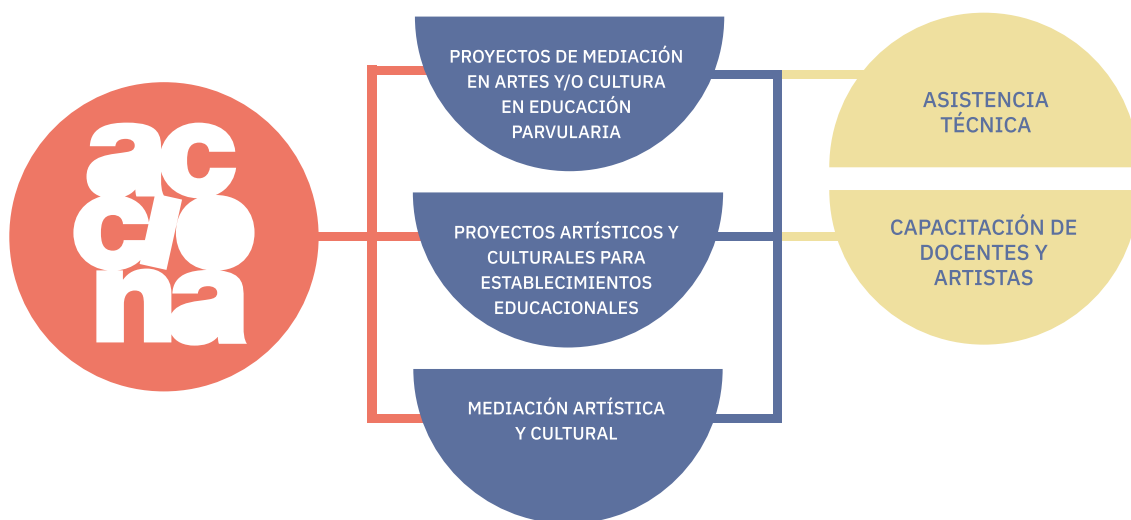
acciona

PROYECTOS DE MEDIACIÓN EN ARTES Y/O CULTURA EN EDUCACIÓN PARVULARIA

PROYECTOS ARTÍSTICOS Y CULTURALES PARA ESTABLECIMIENTOS EDUCACIONALES

MEDIACIÓN ARTÍSTICA Y CULTURAL

ASISTENCIA TÉCNICA

CAPACITACIÓN DE DOCENTES Y ARTISTAS